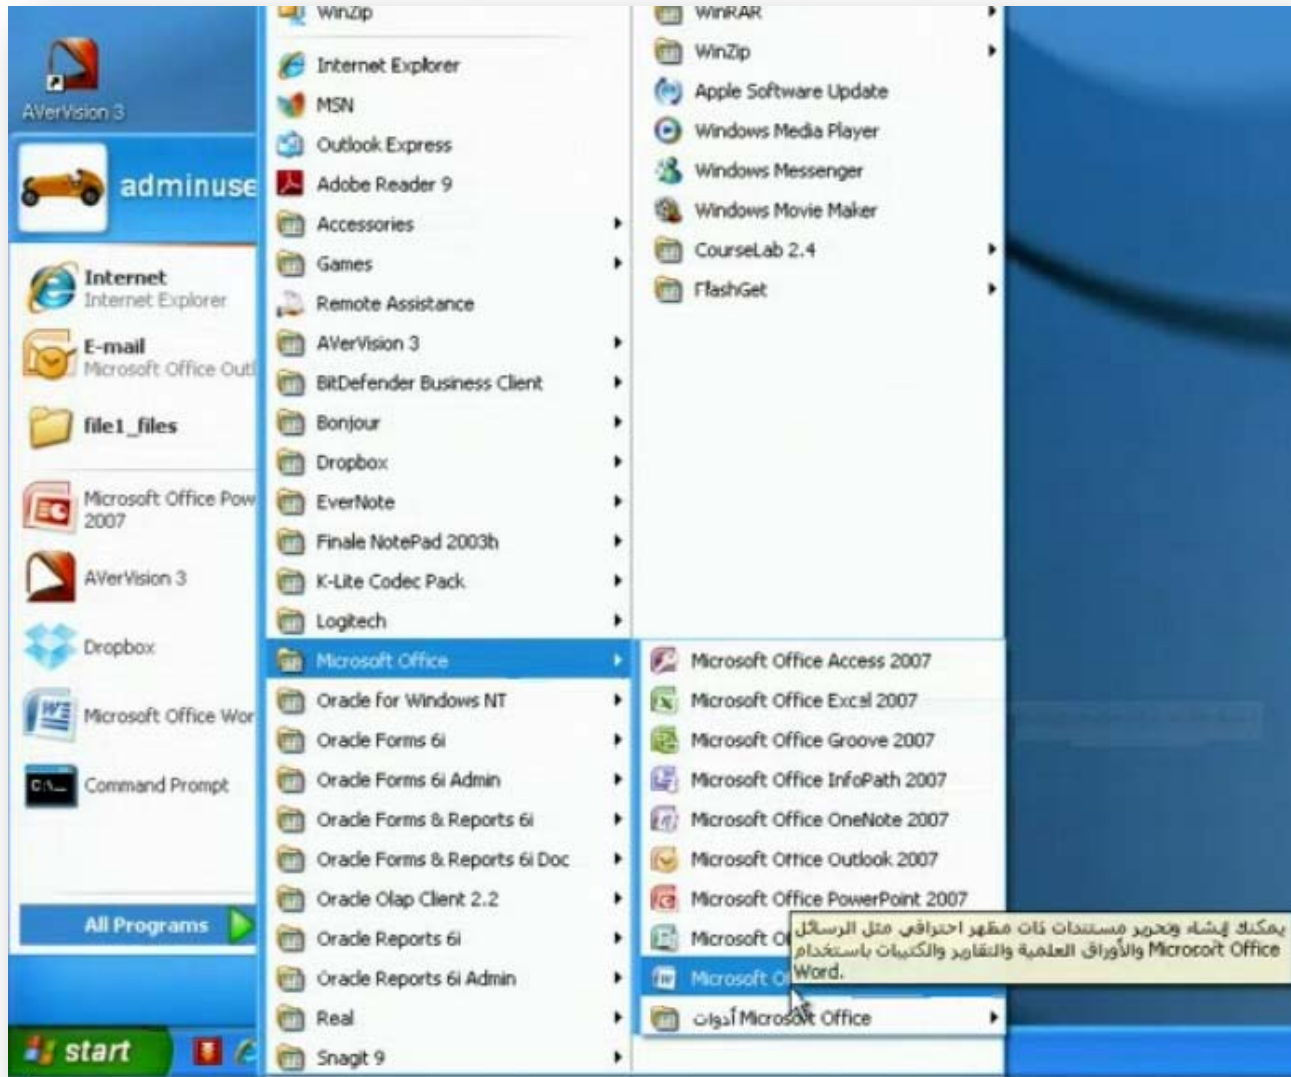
AVerVision 3

adminuse

Internet
Internet Explorer

E-mail
Microsoft Office Outl

file1_files

Microsoft Office Pow
2007

AVerVision 3

Dropbox

Microsoft Office Wor

Command Prompt

All Programs

start

WinZip
Internet Explorer
MSN
Outlook Express
Adobe Reader 9
Accessories
Games
Remote Assistance
AVerVision 3
BitDefender Business Client
Bonjour
Dropbox
EverNote
Finale NotePad 2003b
K-Lite Codec Pack
Logitech
Microsoft Office
Oracle for Windows NT
Oracle Forms 6i
Oracle Forms 6i Admin
Oracle Forms & Reports 6i
Oracle Forms & Reports 6i Doc
Oracle Olap Client 2.2
Oracle Reports 6i
Oracle Reports 6i Admin
Real
Snagit 9

WinRAR
WinZip
Apple Software Update
Windows Media Player
Windows Messenger
Windows Movie Maker
CourseLab 2.4
FlashGet

Microsoft Office Access 2007
Microsoft Office Excel 2007
Microsoft Office Groove 2007
Microsoft Office InfoPath 2007
Microsoft Office OneNote 2007
Microsoft Office Outlook 2007
Microsoft Office PowerPoint 2007
Microsoft O
Microsoft O
أدوات Microsoft Office

يمكنك إنشاء وتحرير مستندات ذات مظهر احترافي مثل الرسائل والأوراق العلمية والتقارير والكتيبات باستخدام Microsoft Office Word.